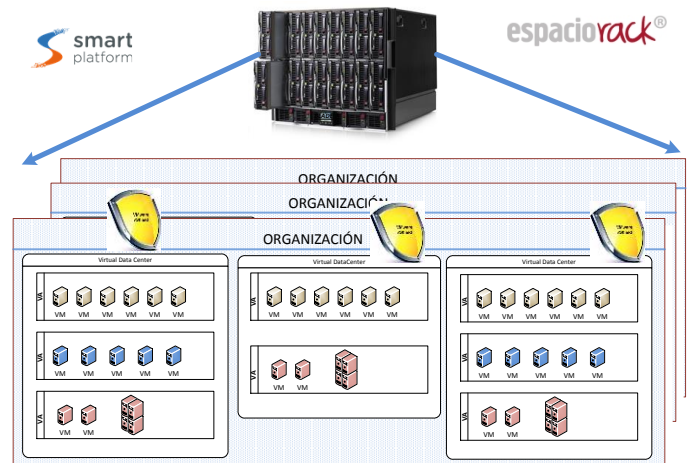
smart platform

espaciorack®

ORGANIZACIÓN

ORGANIZACIÓN

ORGANIZACIÓN

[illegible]

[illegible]

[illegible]

Virtual Data Center

VA
VM VM VM VM VM VM

VA
VM VM VM VM VM

VA
VM VM

Virtual DataCenter

VA
VM VM VM VM VM VM

VA
VM VM

Virtual Data Center

VA
VM VM VM VM VM VM

VA
VM VM VM VM VM VM

VA
VM VM